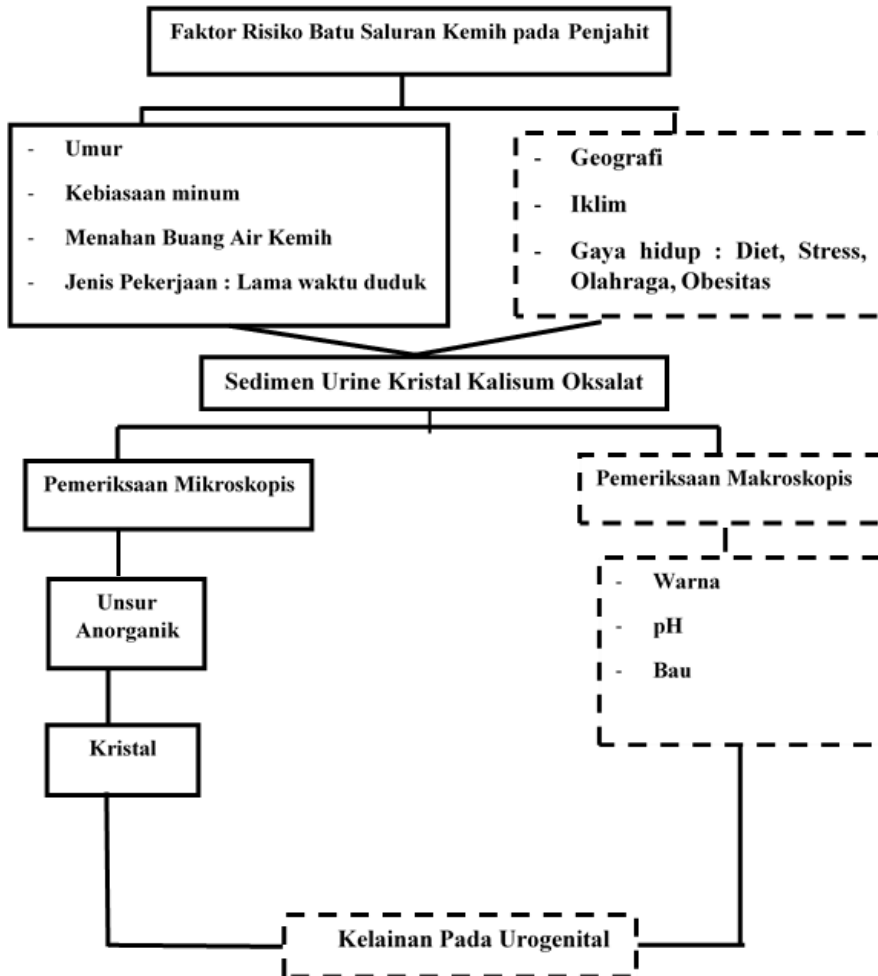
Faktor Risiko Batu Saluran Kemih pada Penjahit

- Umur
- Kebiasaan minum
- Menahan Buang Air Kemih
- Jenis Pekerjaan : Lama waktu duduk

- Geografi
- Iklim
- Gaya hidup : Diet, Stress, Olahraga, Obesitas

Sedimen Urine Kristal Kalisum Oksalat

Pemeriksaan Mikroskopis

Unsur Anorganik

Kristal

Pemeriksaan Makroskopis

- Warna
- pH
- Bau

Kelainan Pada Urogenital